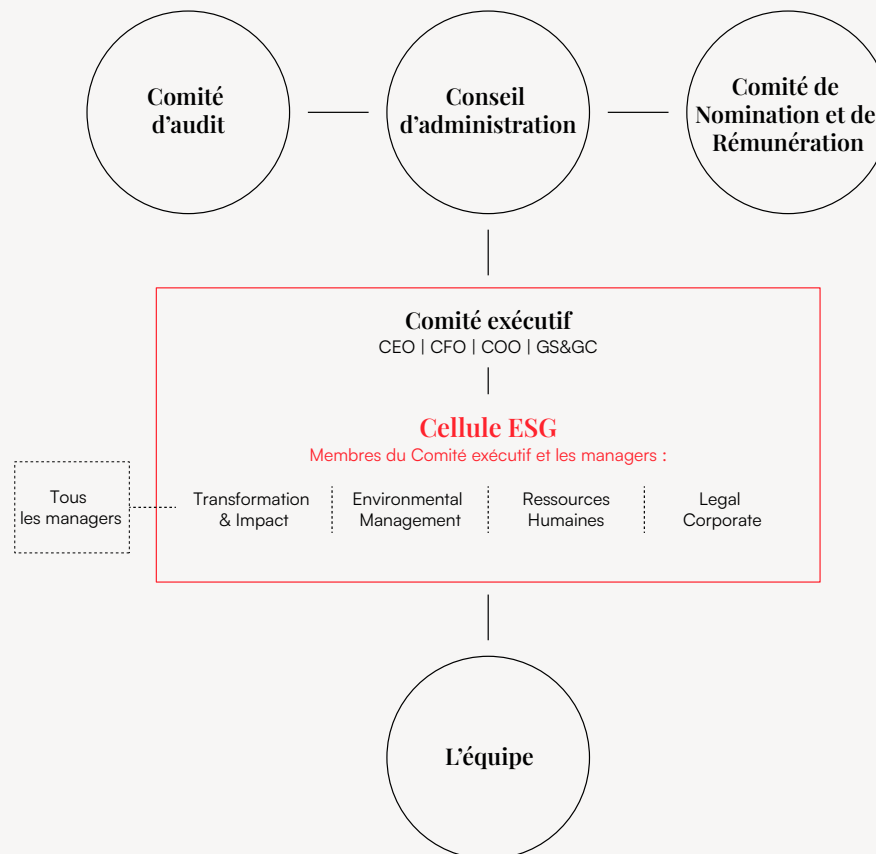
Comité d’audit

Conseil d’administration

Comité de Nomination et de Rémunération

Comité exécutif
CEO | CFO | COO | GS&GC

Cellule ESG
Membres du Comité exécutif et les managers :

Tous les managers

Transformation & Impact

Environmental Management

Ressources Humaines

Legal Corporate

L’équipe